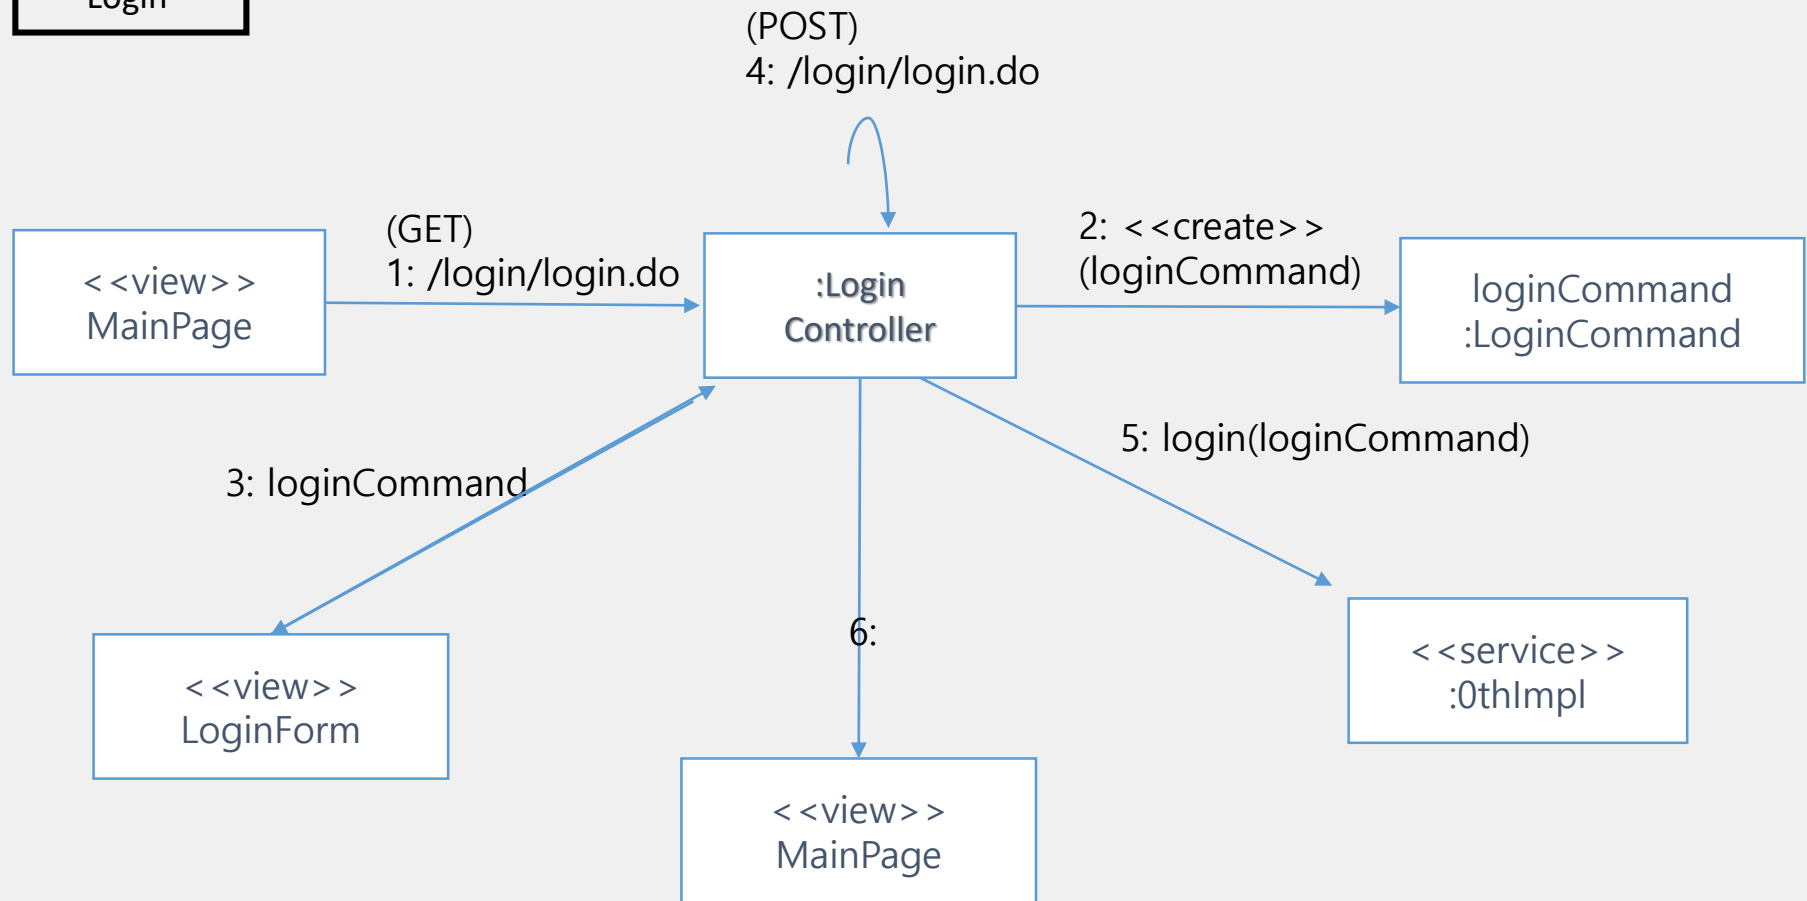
Login

(POST)
4: /login/login.do

<<view>>
MainPage

(GET)
1: /login/login.do

:Login
Controller

2: <<create>>
(loginCommand)

loginCommand
:LoginCommand

5: login(loginCommand)

3: loginCommand

6:

<<view>>
LoginForm

<<service>>
:0thImpl

<<view>>
MainPage